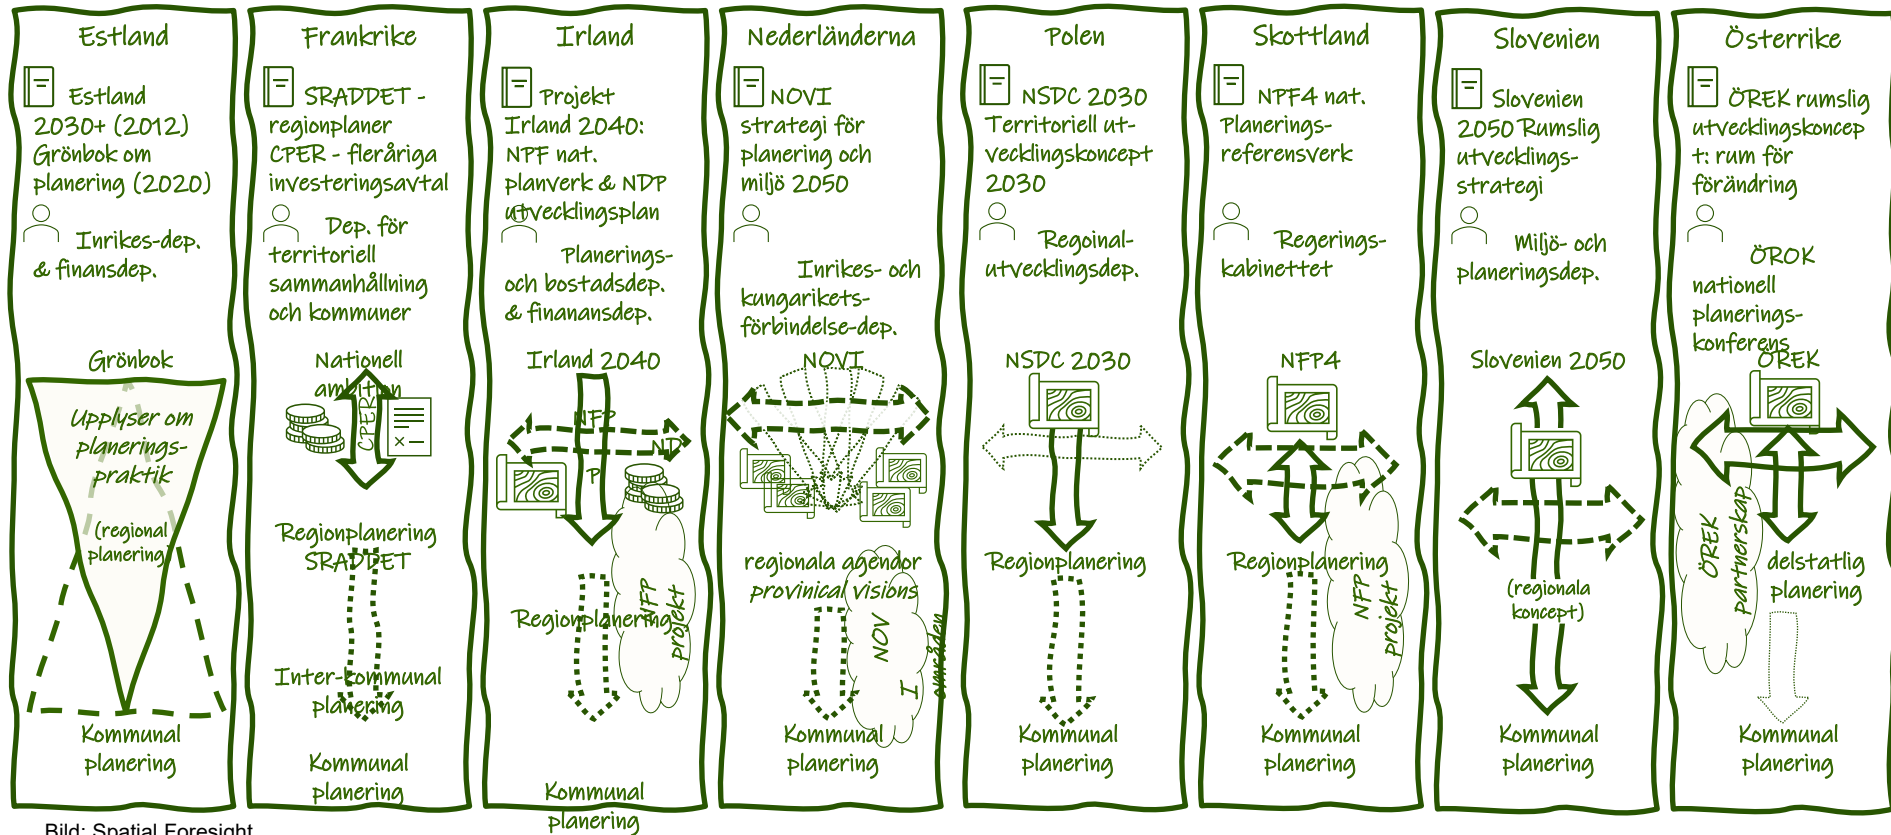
Estland

Estland 2030+ (2012) Grönbok om planering (2020)

Inrikes-dep. & finansdep.

Grönbok

Upplyser om planerings-praktik

(regional planering)

Kommunal planering

Frankrike

SRADDET - regionplaner CPER - fleråriga investeringsavtal

Dep. för territoriell sammanhållning och kommuner

Nationell ambition

CPER

Regionplanering SRADDET

Inter-kommunal planering

Kommunal planering

Irland

Projekt Irland 2040: NPF nat. planverk & NDP utvecklingsplan

Planerings- och bostadsdep. & finanansdep.

Irland 2040

NPF

NDP

P

NFP projekt

Regionplanering

Kommunal planering

Nederländerna

NOVI strategi för planering och miljö 2050

Inrikes- och kungarikets-förbindelse-dep.

NOVI

regionala agendor provincial visions

NOVI områden

Kommunal planering

Polen

NSDC 2030 Territoriell utvecklingskoncept 2030

Regoinal-utvecklingsdep.

NSDC 2030

Regionplanering

Kommunal planering

Skottland

NPF4 nat. Planerings-referensverk

Regerings-kabinettet

NFP4

Regionplanering

NFP projekt

Kommunal planering

Slovenien

Slovenien 2050 Rumslig utvecklings-strategi

Miljö- och planeringsdep.

Slovenien 2050

(regionala koncept)

Kommunal planering

Österrike

ÖREK rumslig utvecklingskoncept t: rum för förändring

ÖROK nationell planerings-konferens

ÖREK

ÖREK partnerskap

delstatlig planering

Kommunal planering

Bild: Spatial Foresight